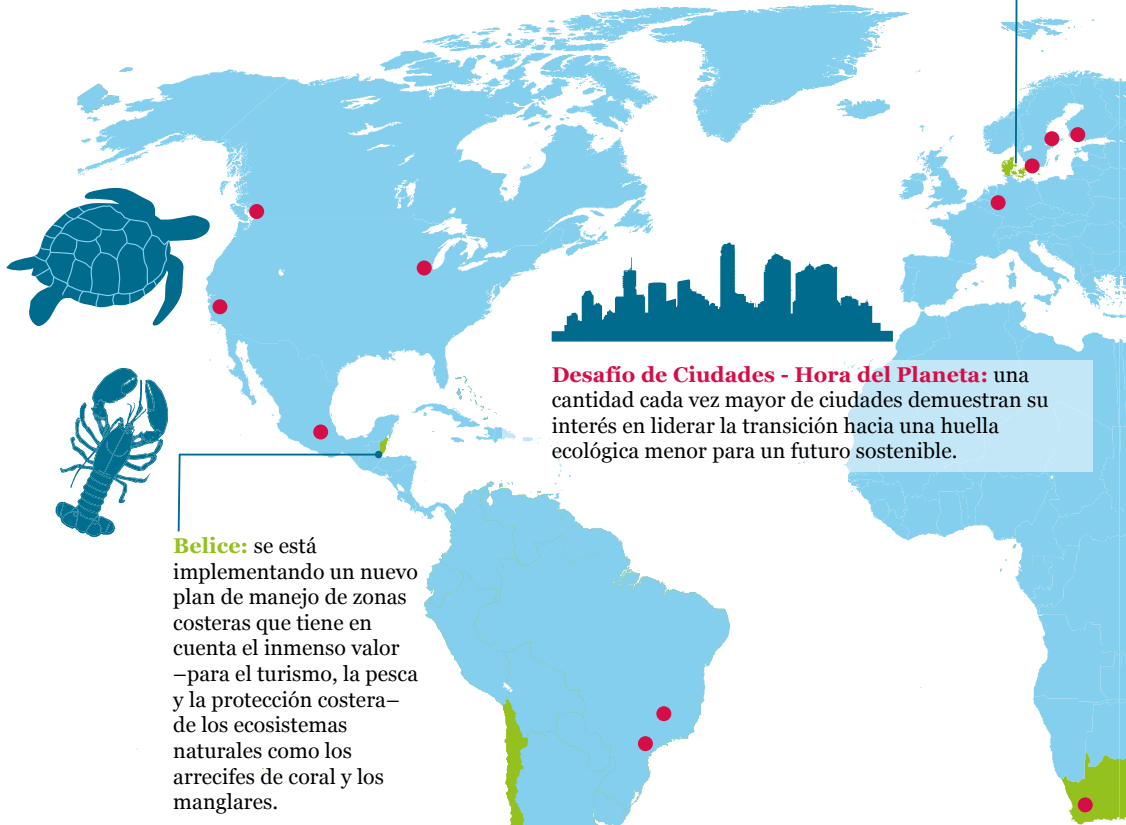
Desafío de Ciudades - Hora del Planeta: una cantidad cada vez mayor de ciudades demuestran su interés en liderar la transición hacia una huella ecológica menor para un futuro sostenible.

Belice: se está implementando un nuevo plan de manejo de zonas costeras que tiene en cuenta el inmenso valor –para el turismo, la pesca y la protección costera– de los ecosistemas naturales como los arrecifes de coral y los manglares.